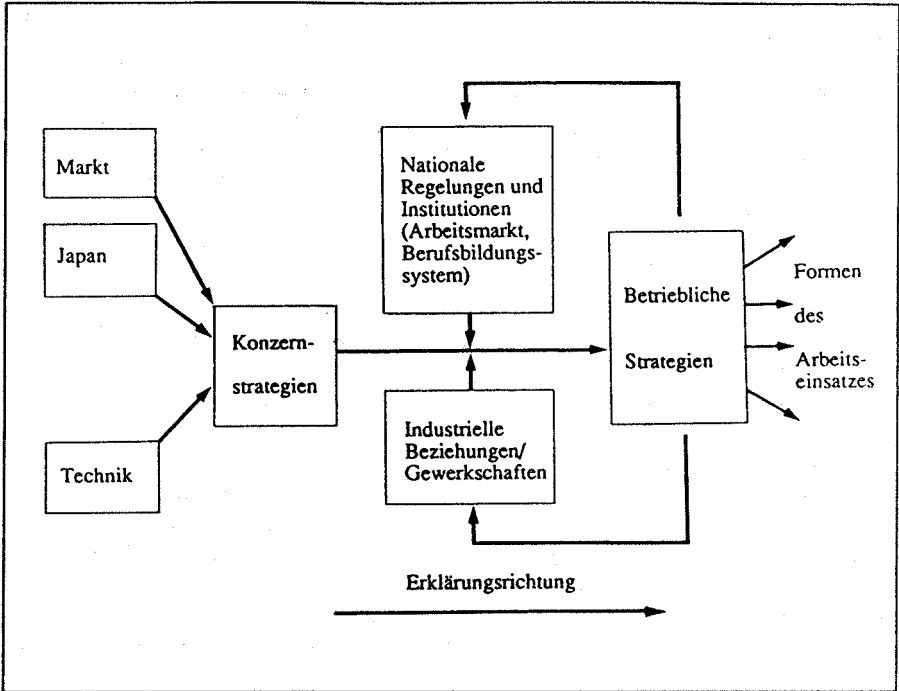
Markt

Japan

Technik

Konzernstrategien

Nationale Regelungen und Institutionen (Arbeitsmarkt, Berufsbildungssystem)

Industrielle Beziehungen/ Gewerkschaften

Betriebliche Strategien

Formen des Arbeitseinsatzes

Erklärungsrichtung